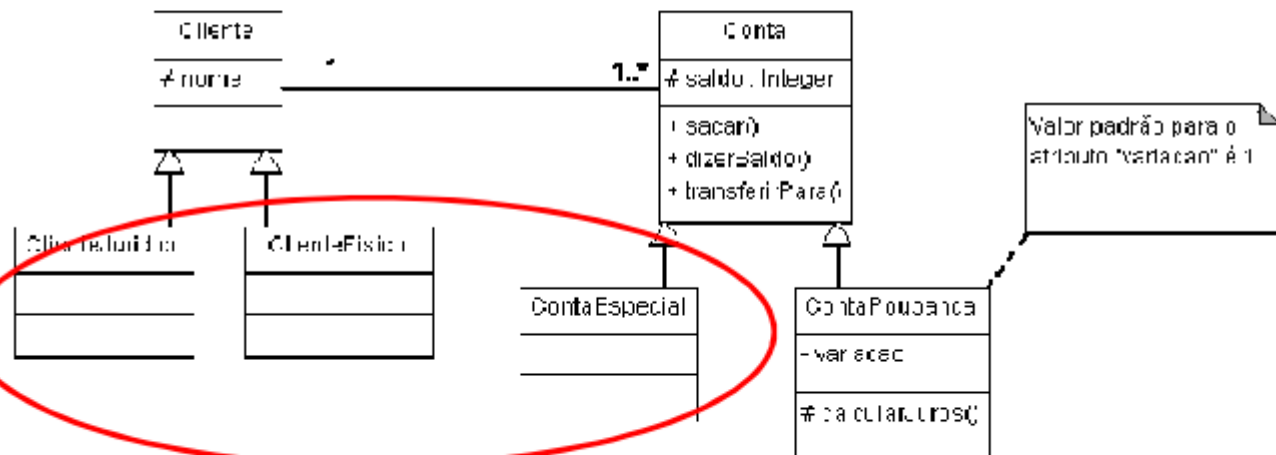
Cliente

# nome

1..*

Conta

# saldo : Integer

+ sacar()

+ dizerSaldo()

+ transferirPara()

Valor padrão para o atributo "variacao" é 1

ClienteJuridico

ClienteFisico

ContaEspecial

ContaPoupanca

- variacao

# calcularJuros()